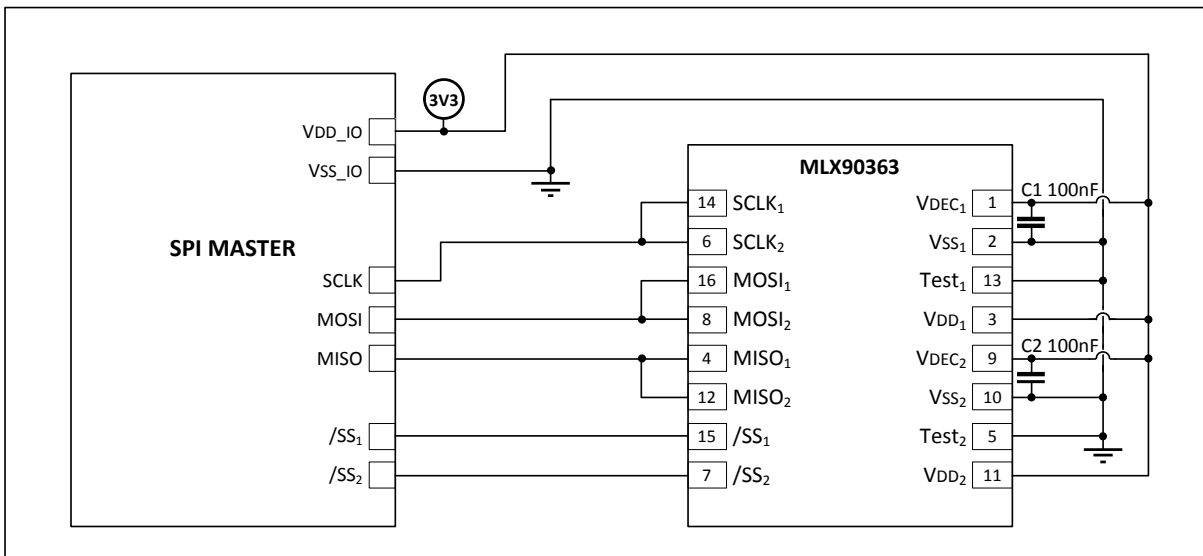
3V3

VDD_IO
VSS_IO

SPI MASTER

SCLK
MOSI
MISO
$/SS_1$
$/SS_2$

MLX90363

14 $SCLK_1$
6 $SCLK_2$
16 $MOSI_1$
8 $MOSI_2$
4 $MISO_1$
12 $MISO_2$
15 $/SS_1$
7 $/SS_2$

$VDEC_1$ 1
$VSS_1$ 2
$Test_1$ 13
$VDD_1$ 3
$VDEC_2$ 9
$VSS_2$ 10
$Test_2$ 5
$VDD_2$ 11

C1 100nF
C2 100nF